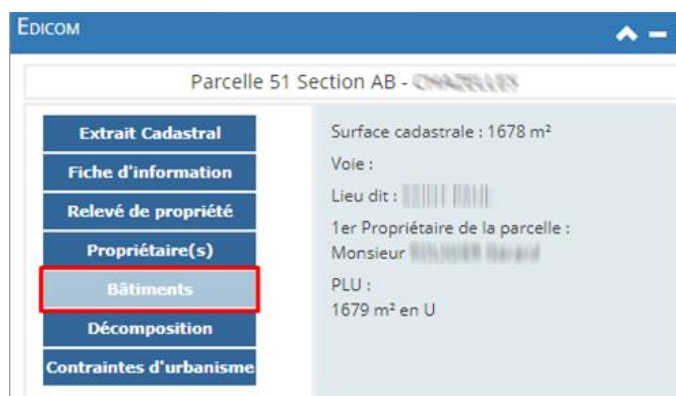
EDICOM

Parcelle 51 Section AB - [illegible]

Extrait Cadastral
Fiche d'information
Relevé de propriété
Propriétaire(s)
Bâtiments
Décomposition
Contraintes d'urbanisme

Surface cadastrale : 1678 m²

Voie :

Lieu dit : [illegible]

1er Propriétaire de la parcelle : Monsieur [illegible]

PLU :
1679 m² en U